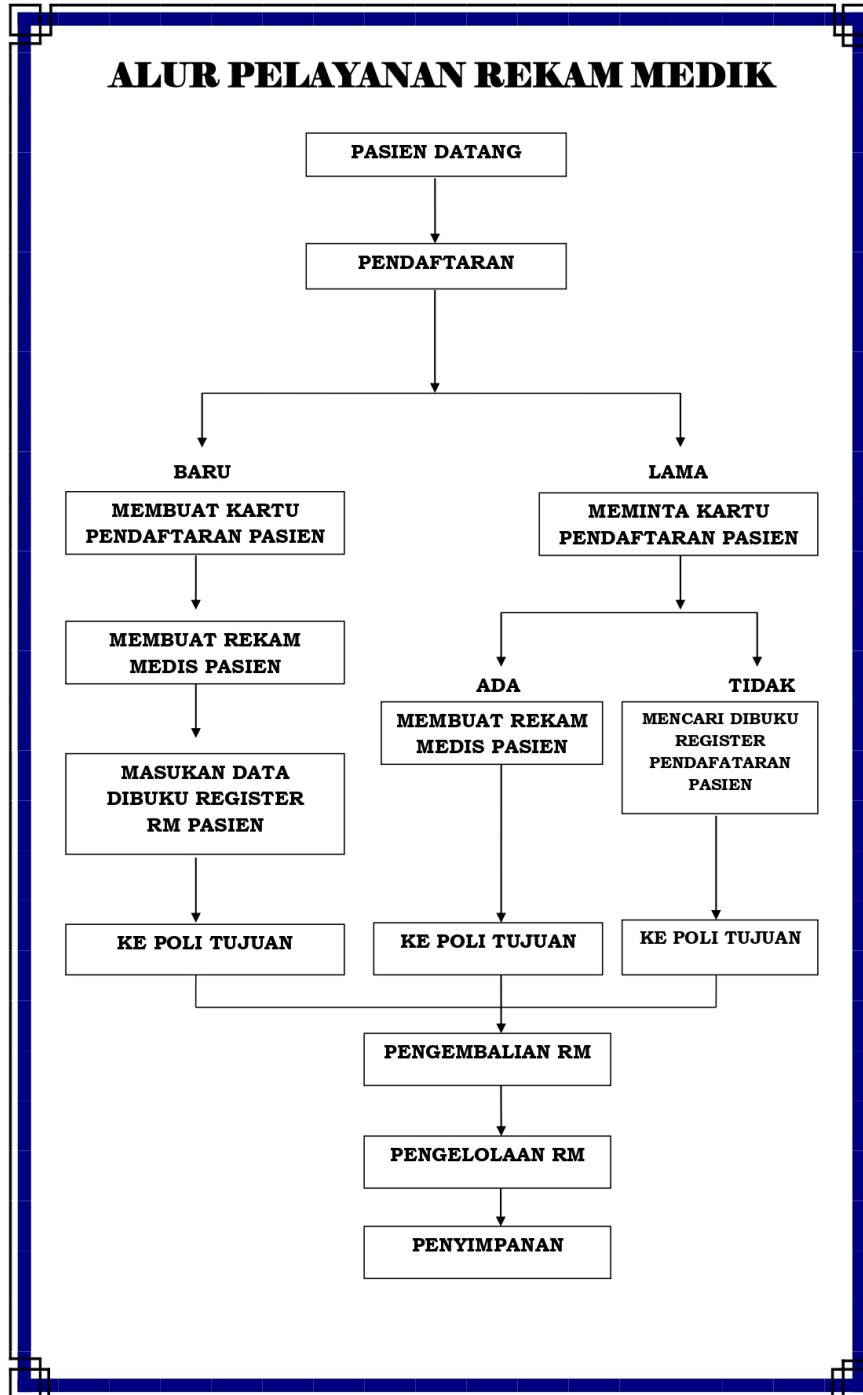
ALUR PELAYANAN REKAM MEDIK

PASIEN DATANG

PENDAFTARAN

BARU

MEMBUAT KARTU PENDAFTARAN PASIEN

MEMBUAT REKAM MEDIS PASIEN

MASUKAN DATA DIBUKU REGISTER RM PASIEN

KE POLI TUJUAN

LAMA

MEMINTA KARTU PENDAFTARAN PASIEN

ADA

MEMBUAT REKAM MEDIS PASIEN

KE POLI TUJUAN

TIDAK

MENCARI DIBUKU REGISTER PENDAFATARAN PASIEN

KE POLI TUJUAN

PENGEMBALIAN RM

PENGELOLAAN RM

PENYIMPANAN